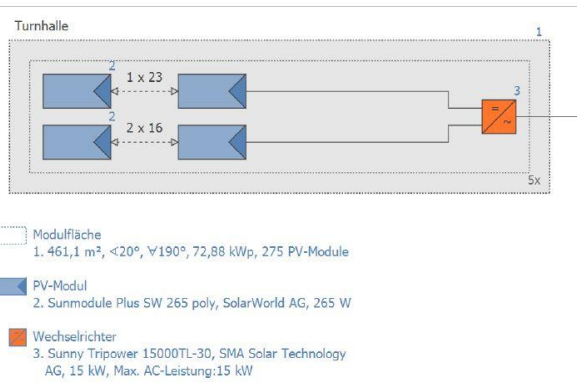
Turnhalle

1

2

1 x 23

2

2 x 16

3

=

~

5x

Modulfläche
1. 461,1 m², ∢20°, ∀190°, 72,88 kWp, 275 PV-Module

PV-Modul
2. Sunmodule Plus SW 265 poly, SolarWorld AG, 265 W

Wechselrichter
3. Sunny Tripower 15000TL-30, SMA Solar Technology AG, 15 kW, Max. AC-Leistung:15 kW